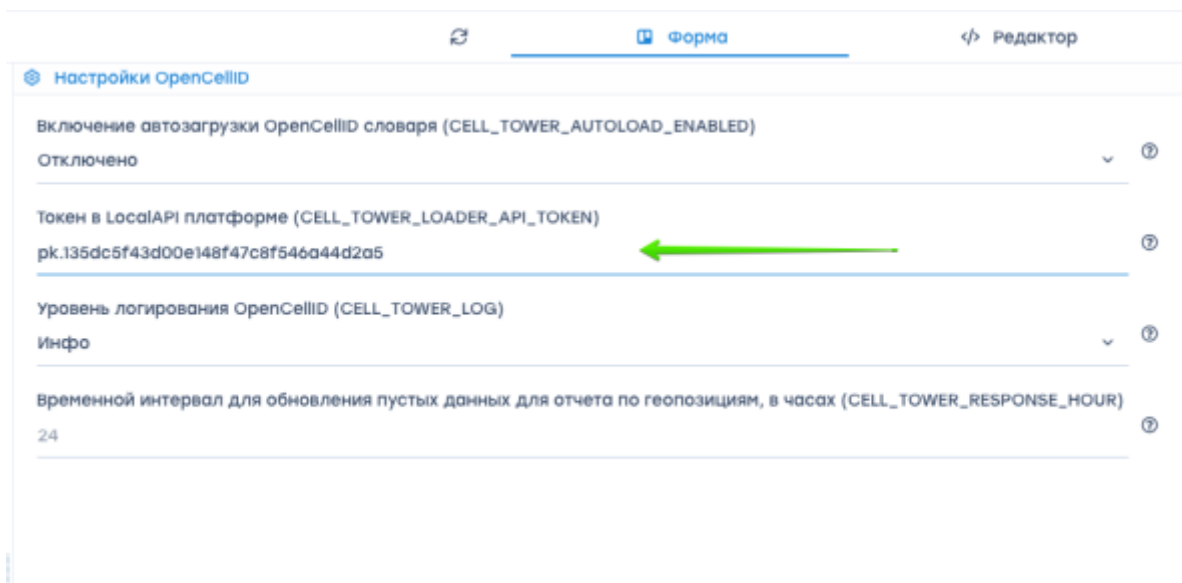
Форма

</> Редактор

Настройки OpenCellID

Включение автозагрузки OpenCellID словаря (CELL_TOWER_AUTOLOAD_ENABLED)

Отключено

Токен в LocalAPI платформе (CELL_TOWER_LOADER_API_TOKEN)

pk.135dc5f43d00e148f47c8f546a44d2a5

Уровень логирования OpenCellID (CELL_TOWER_LOG)

Инфо

Временной интервал для обновления пустых данных для отчета по геопозициям, в часах (CELL_TOWER_RESPONSE_HOUR)

24